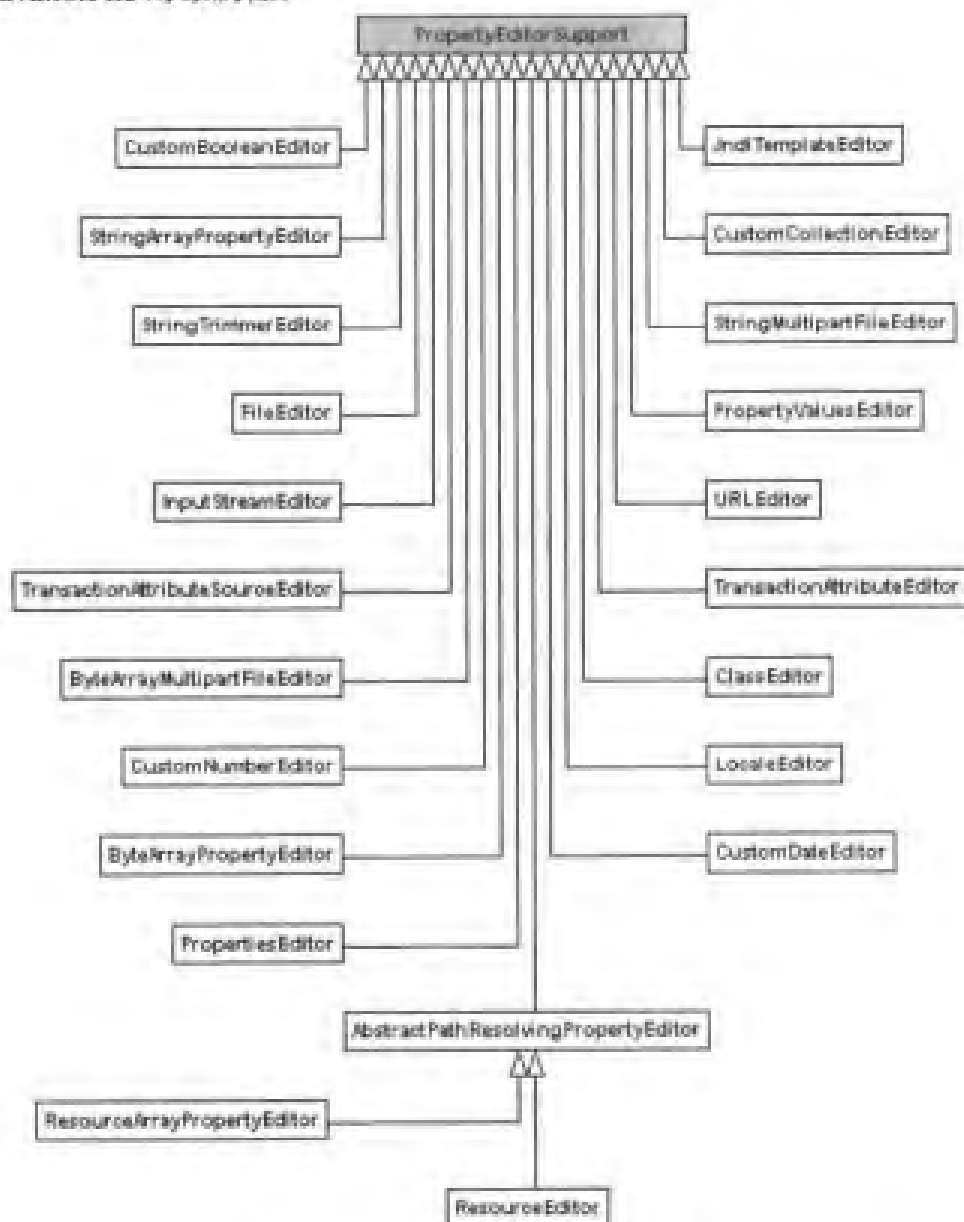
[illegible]

PropertyEditorSupport

CustomBooleanEditor

StringArrayPropertyEditor

StringTrimmerEditor

FileEditor

InputStreamEditor

TransactionAttributeSourceEditor

ByteArrayMultipartFileEditor

CustomNumberEditor

ByteArrayPropertyEditor

PropertiesEditor

JndiTemplateEditor

CustomCollectionEditor

StringMultipartFileEditor

PropertyValuesEditor

URLEditor

TransactionAttributeEditor

ClassEditor

LocaleEditor

CustomDateEditor

AbstractPathResolvingPropertyEditor

ResourceArrayPropertyEditor

ResourceEditor